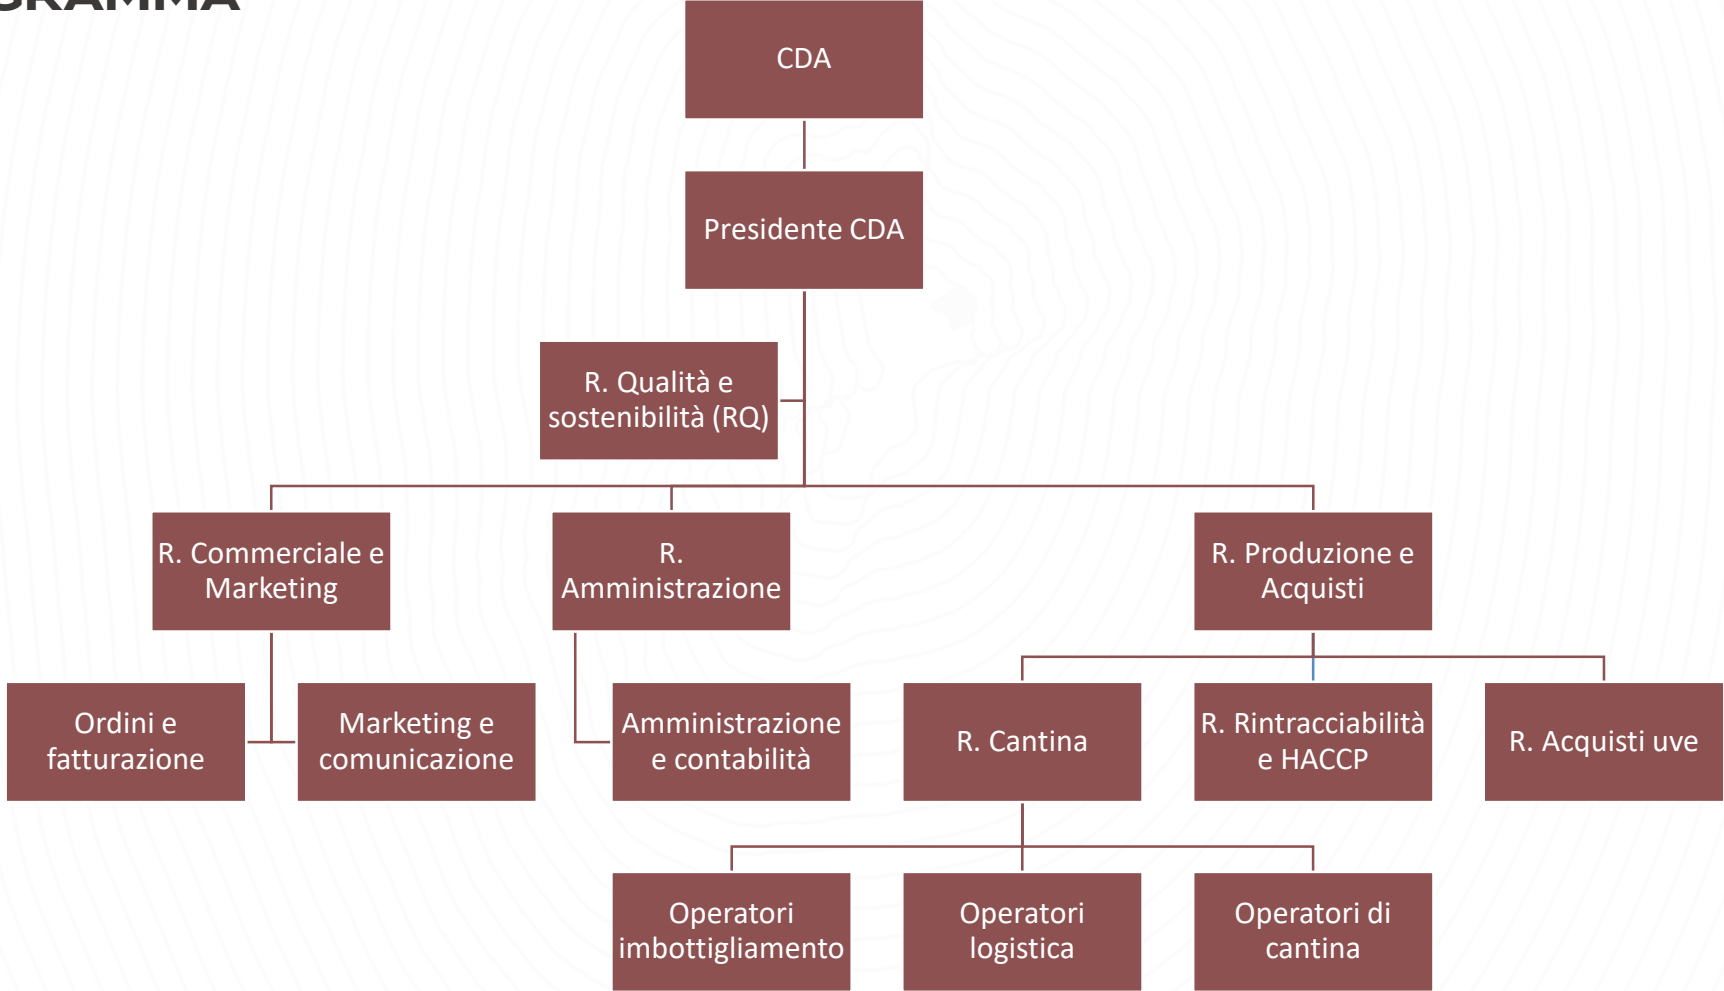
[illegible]

CDA

Presidente CDA

R. Qualità e sostenibilità (RQ)

R. Commerciale e Marketing

R. Amministrazione

R. Produzione e Acquisti

Ordini e fatturazione

Marketing e comunicazione

Amministrazione e contabilità

R. Cantina

R. Rintracciabilità e HACCP

R. Acquisti uve

Operatori imbottigliamento

Operatori logistica

Operatori di cantina